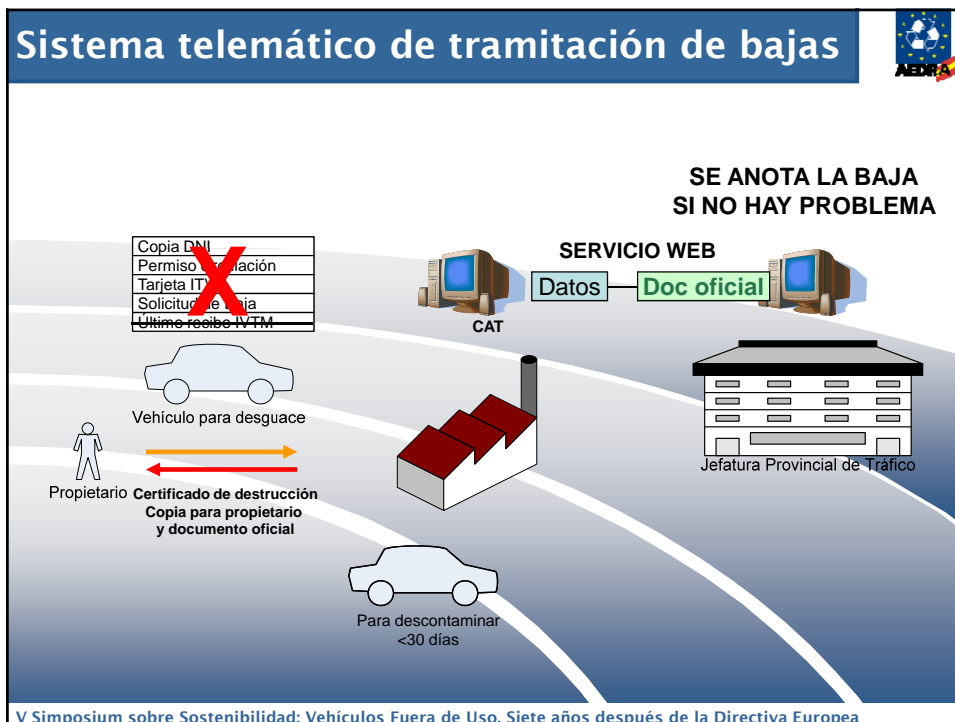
Sistema telemático de tramitación de bajas

AEDRA

SE ANOTA LA BAJA
SI NO HAY PROBLEMA

Copia DNI
Permiso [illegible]lación
Tarjeta IT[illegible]
Solicitud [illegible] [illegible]ja
Último recibo IVTM

SERVICIO WEB

Datos

Doc oficial

CAT

Vehículo para desguace

Propietario

Certificado de destrucción
Copia para propietario
y documento oficial

Jefatura Provincial de Tráfico

Para descontaminar
<30 días

V Simposium sobre Sostenibilidad: Vehículos Fuera de Uso. Siete años después de la Directiva Europea